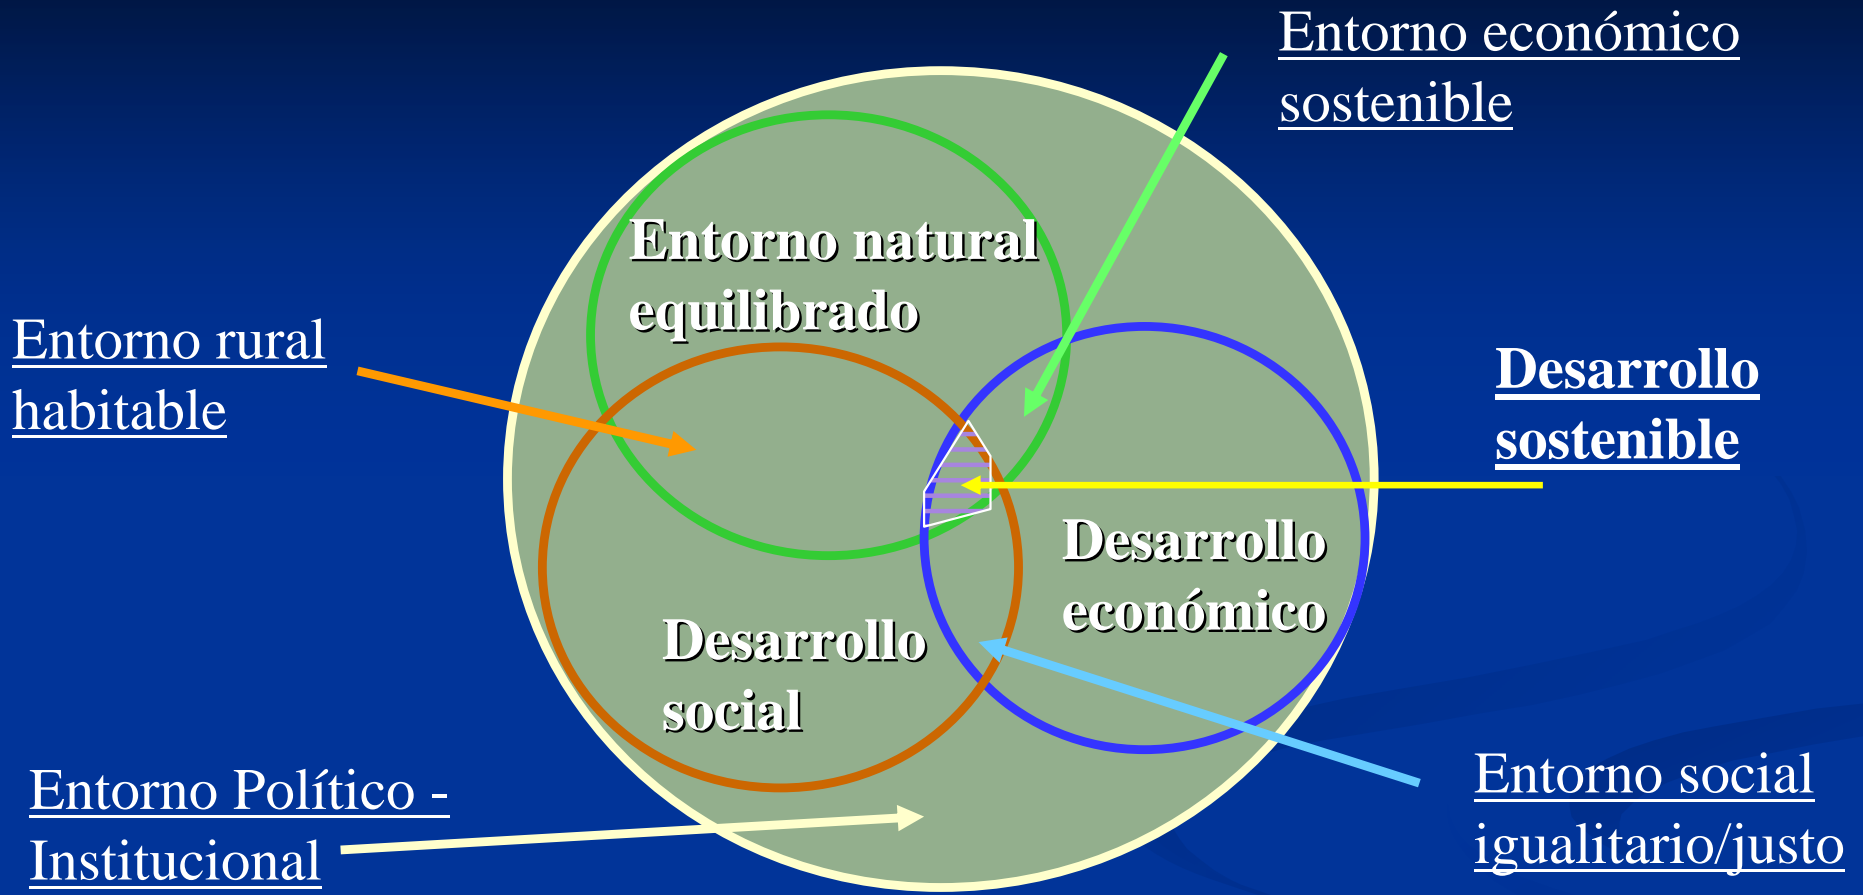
Entorno económico sostenible

Entorno natural equilibrado

Entorno rural habitable

Desarrollo sostenible

Desarrollo económico

Desarrollo social

Entorno Político - Institucional

Entorno social igualitario/justo